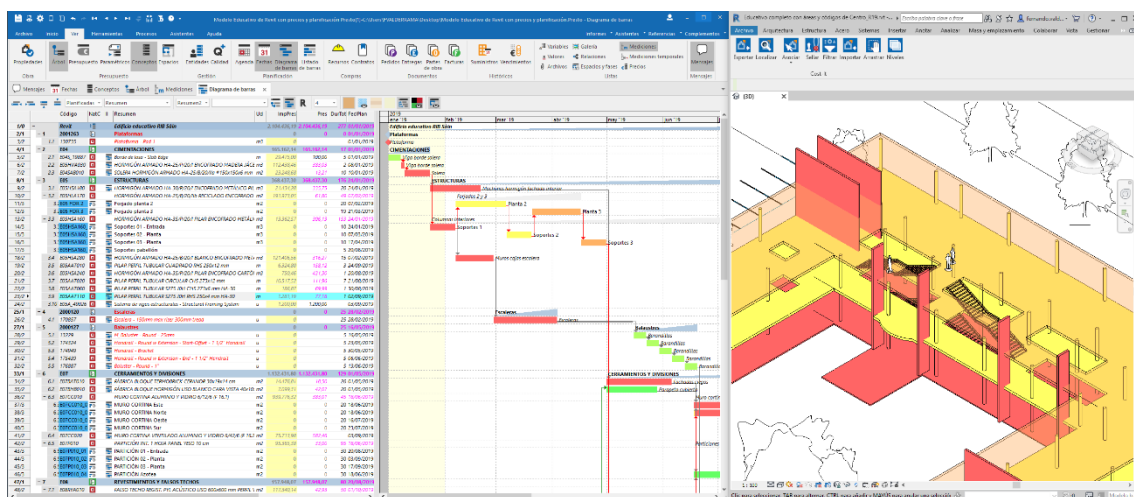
Modelo Educativo de Revit con precios y planificación Presto - Diagrama de barras

Archivo Inicio Ver Herramientas Procesos Asistentes Ayuda

Propiedades Árbol Presupuesto Paramétricos Conceptos Espacios Entidades Fases Agenda Fechas Diagrama de barras Límites Compras Documentos Históricos Mediciones Variables Galería Valores Archivos Mensajes

Obra Presupuesto Gestión Planificación Compras Documentos Históricos Útiles Mensajes

Mensajes Fechas Conceptos Árbol Mediciones Diagrama de barras

| Código | NatC | Resumen | Ud | ImpPres | Pres | DurTot | FecPlan |
|---|---|---|---|---|---|---|---|
| Root | | Edificio educativo RIB Spain | | | | | |
| 2000263 | | Plataformas | | | | | |
| 58S | | CIMENTACIONES | | | | | |
| | | ESTRUCTURAS | | | | | |
| | | Forjado planta 2 | | | | | |
| | | Forjado planta 3 | | | | | |
| | | Soportes 01 - Entrada | | | | | |
| | | Soportes 02 - Planta | | | | | |
| 2000120 | | Escaleras | | | | | |
| 2000127 | | Barandillas | | | | | |
| | | CERRAMIENTOS Y DIVISIONES | | | | | |
| | | MURO CORTINA Este | | | | | |
| | | MURO CORTINA Norte | | | | | |
| | | MURO CORTINA Oeste | | | | | |
| | | MURO CORTINA Sur | | | | | |
| | | PARTICIÓN 01 - Entrada | | | | | |
| | | PARTICIÓN 02 - Planta | | | | | |
| | | PARTICIÓN 03 - Planta | | | | | |
| | | REVESTIMIENTOS Y FALSOS TECHOS | | | | | |

Edificio educativo RIB Spain
Plataformas
CIMENTACIONES
ESTRUCTURAS
Forjado planta 2
Planta 3
Soportes 1
Soportes 2
Soportes 3
Escaleras
Barandillas
CERRAMIENTOS Y DIVISIONES
Muro cortina
Particiones

Archivo Arquitectura Estructura Acero Sistemas Insertar Anotar Analizar Masa y emplazamiento Colaborar Vista Gestionar
Exportar Localizar Anotar Seleccionar Filtrar Importar Acentrar Niveles
Cost-it
{3D}
1 : 100